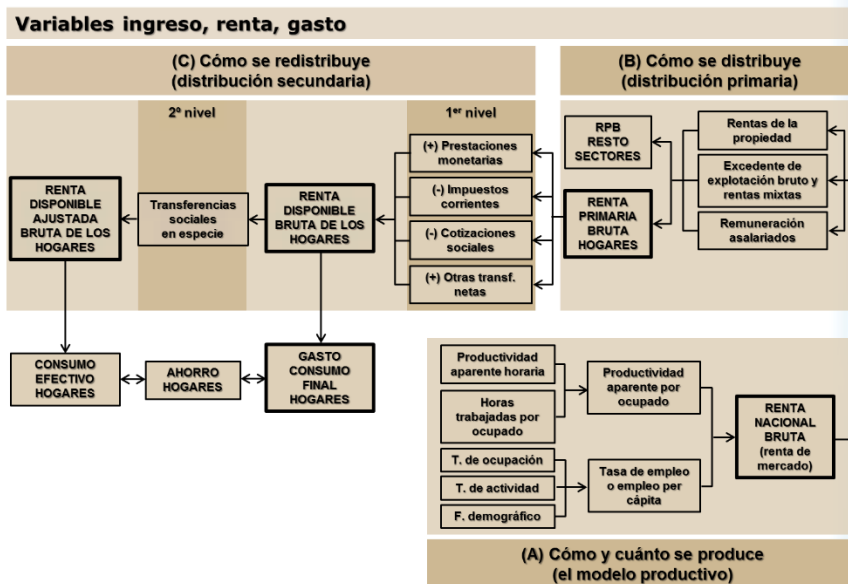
Variables ingreso, renta, gasto

(C) Cómo se redistribuye (distribución secundaria)

(B) Cómo se distribuye (distribución primaria)

2º nivel

1er nivel

RENTA DISPONIBLE AJUSTADA BRUTA DE LOS HOGARES

Transferencias sociales en especie

RENTA DISPONIBLE BRUTA DE LOS HOGARES

(+) Prestaciones monetarias

(-) Impuestos corrientes

(-) Cotizaciones sociales

(+) Otras transf. netas

RPB RESTO SECTORES

RENTA PRIMARIA BRUTA HOGARES

Rentas de la propiedad

Excedente de explotación bruto y rentas mixtas

Remuneración asalariados

CONSUMO EFECTIVO HOGARES

AHORRO HOGARES

GASTO CONSUMO FINAL HOGARES

Productividad aparente horaria

Horas trabajadas por ocupado

Productividad aparente por ocupado

RENTA NACIONAL BRUTA (renta de mercado)

T. de ocupación

T. de actividad

F. demográfico

Tasa de empleo o empleo per cápita

(A) Cómo y cuánto se produce (el modelo productivo)